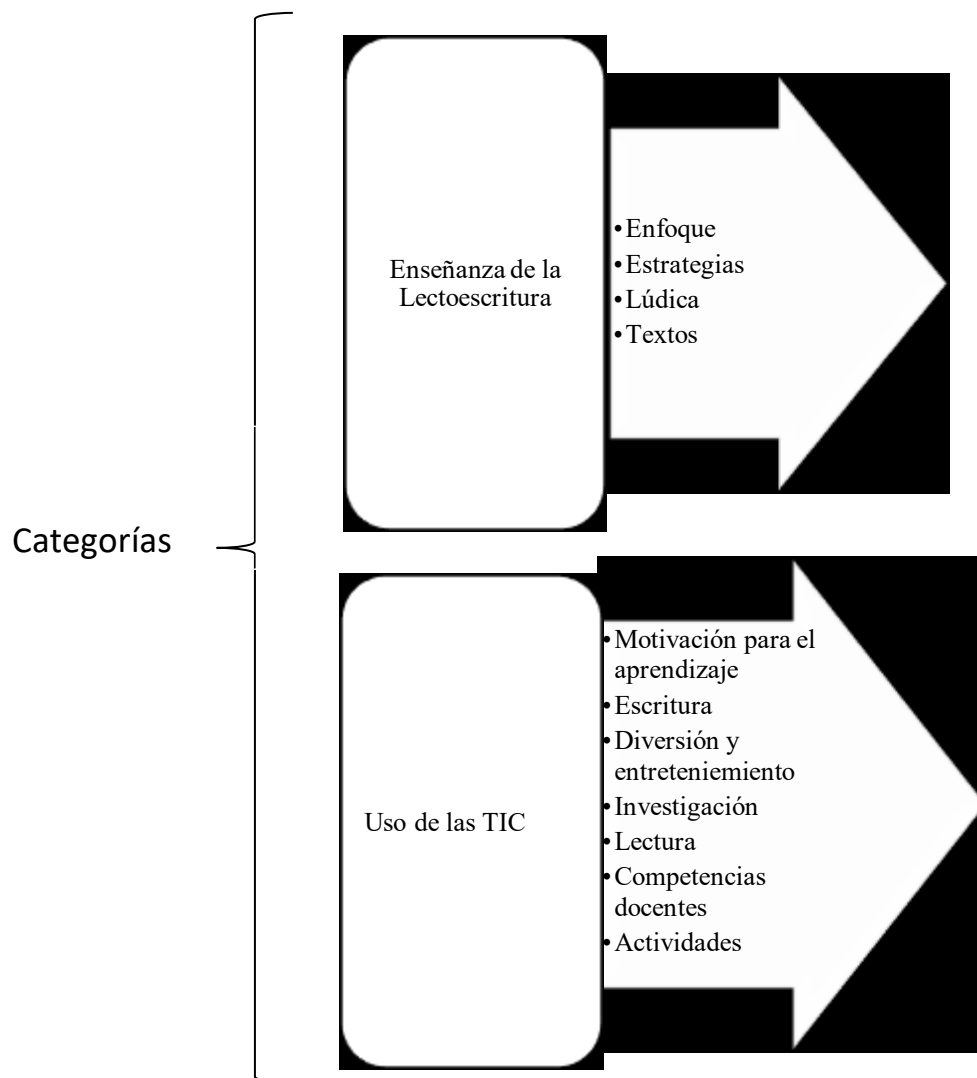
Categorías

Enseñanza de la Lectoescritura

• Enfoque
• Estrategias
• Lúdica
• Textos

Uso de las TIC

• Motivación para el aprendizaje
• Escritura
• Diversión y entreteniemiento
• Investigación
• Lectura
• Competencias docentes
• Actividades